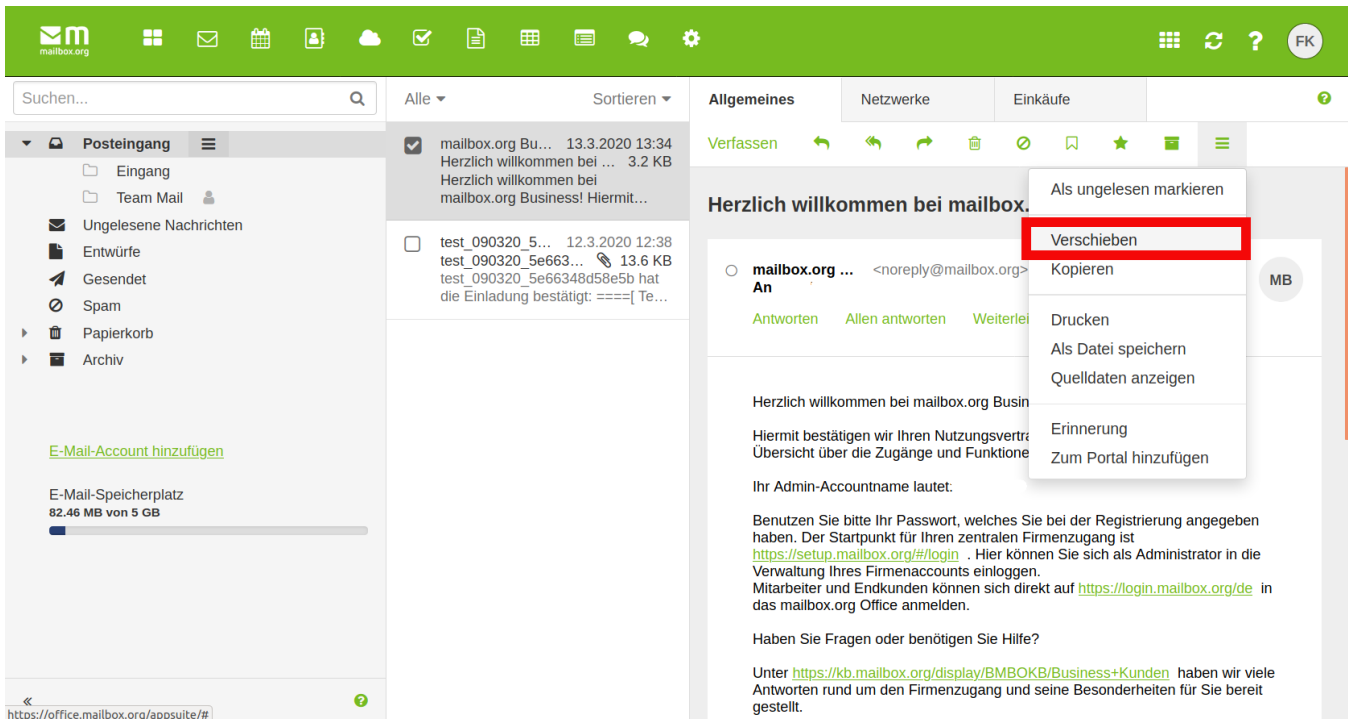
mailbox.org

FK

Suchen...

Posteingang
Eingang
Team Mail
Ungelesene Nachrichten
Entwürfe
Gesendet
Spam
Papierkorb
Archiv

E-Mail-Account hinzufügen

E-Mail-Speicherplatz
82.46 MB von 5 GB

«
https://office.mailbox.org/appsuite/#

Alle
Sortieren

mailbox.org Bu... 13.3.2020 13:34
Herzlich willkommen bei ... 3.2 KB
Herzlich willkommen bei mailbox.org Business! Hiermit...

test_090320_5... 12.3.2020 12:38
test_090320_5e663... 13.6 KB
test_090320_5e66348d58e5b hat die Einladung bestätigt: ====[ Te...

Allgemeines
Netzwerke
Einkäufe

Verfassen

Herzlich willkommen bei mailbox.

mailbox.org ... <noreply@mailbox.org>
An

MB

Antworten Allen antworten Weiterlei

Als ungelesen markieren
Verschieben
Kopieren
Drucken
Als Datei speichern
Quelldaten anzeigen
Erinnerung
Zum Portal hinzufügen

Herzlich willkommen bei mailbox.org Busin

Hiermit bestätigen wir Ihren Nutzungsvertra
Übersicht über die Zugänge und Funktione

Ihr Admin-Accountname lautet:

Benutzen Sie bitte Ihr Passwort, welches Sie bei der Registrierung angegeben haben. Der Startpunkt für Ihren zentralen Firmenzugang ist https://setup.mailbox.org/#/login . Hier können Sie sich als Administrator in die Verwaltung Ihres Firmenaccounts einloggen.
Mitarbeiter und Endkunden können sich direkt auf https://login.mailbox.org/de in das mailbox.org Office anmelden.

Haben Sie Fragen oder benötigen Sie Hilfe?

Unter https://kb.mailbox.org/display/BMBOKB/Business+Kunden haben wir viele Antworten rund um den Firmenzugang und seine Besonderheiten für Sie bereit gestellt.